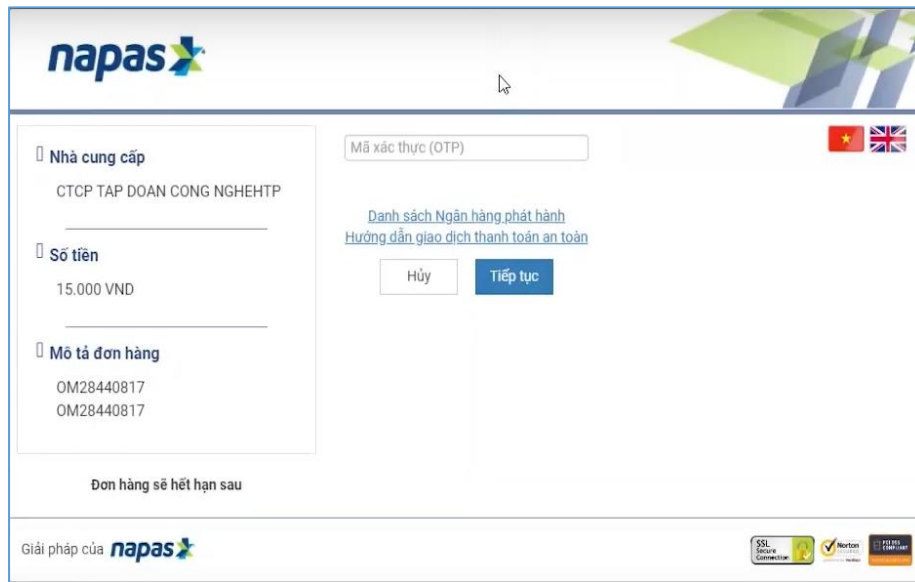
napas

Nhà cung cấp

CTCP TAP DOAN CONG NGHEHTP

Số tiền

15.000 VND

Mô tả đơn hàng

OM28440817
OM28440817

Đơn hàng sẽ hết hạn sau

Mã xác thực (OTP)

Danh sách Ngân hàng phát hành
Hướng dẫn giao dịch thanh toán an toàn

Hủy

Tiếp tục

Giải pháp của napas

SSL Secure Connection

Norton

PCI DSS COMPLIANT